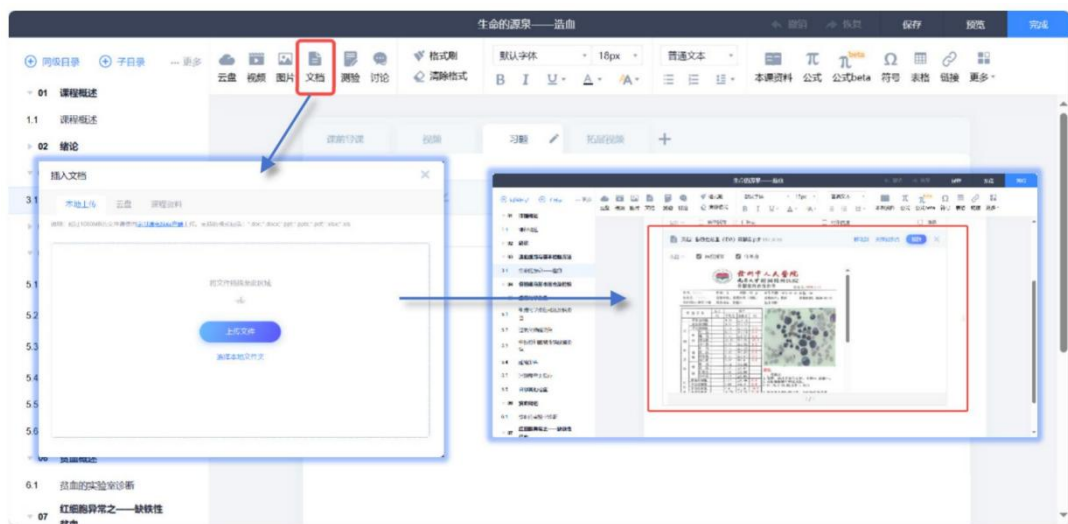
生命的源泉——造血

撤回 恢复 保存 预览 完成

同级目录 子目录 更多

云盘 视频 图片 文档 测验 讨论

格式刷 清除格式

默认字体 18px 普通文本

B I U A A

本课资料 公式 公式beta 符号 表格 链接 更多

01 课程概述

1.1 课程概述

02 绪论

课前导读 视频 习题 拓展阅读 +

插入文档

本地上传 云盘 课程资料

上传文件

3.1

5.1

5.2

5.3

5.4

5.5

5.6

06 贫血概述

6.1 贫血的实验室诊断

07 红细胞异常之一——缺铁性贫血

贵州省人民医院

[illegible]